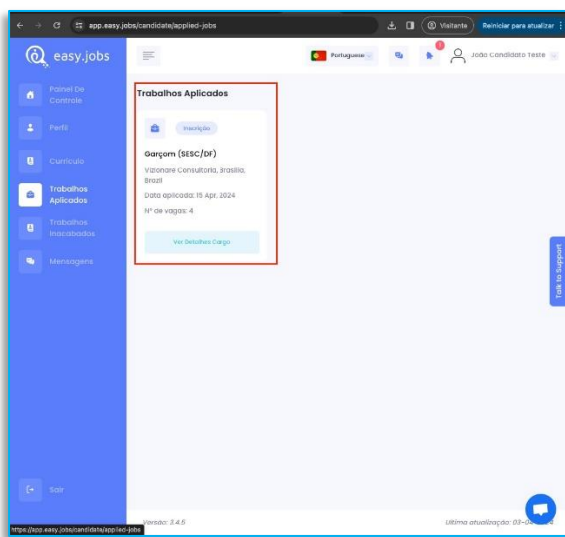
app.easy.jobs/candidate/applied-jobs
Visitante
Reiniciar para atualizar

easy.jobs

Painel De Controle
Perfil
Currículo
Trabalhos Aplicados
Trabalhos Inacabados
Mensagens

Portuguese
1
João Candidato Teste

Trabalhos Aplicados

Inscrição

Garçom (SESC/DF)

Vizionare Consultoria, Brasília, Brazil

Data aplicada: 15 Apr, 2024

Nº de vagas: 4

Ver Detalhes Cargo

Talk to Support

Sair

Versão: 3.4.5

Última atualização: 03-0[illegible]

https://app.easy.jobs/candidate/applied-jobs